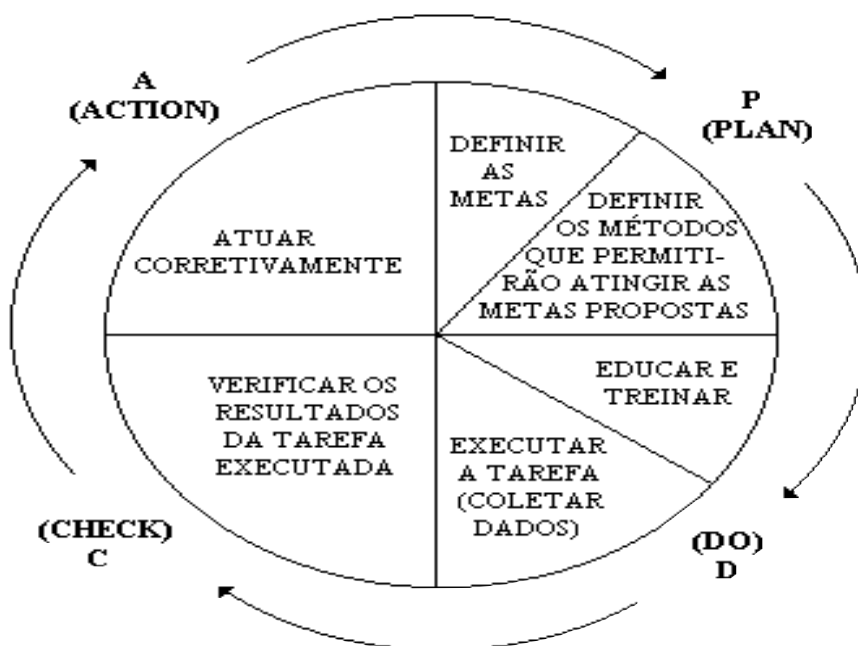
A
(ACTION)

P
(PLAN)

DEFINIR AS METAS

DEFINIR OS MÉTODOS QUE PERMITIRÃO ATINGIR AS METAS PROPOSTAS

ATUAR CORRETIVAMENTE

VERIFICAR OS RESULTADOS DA TAREFA EXECUTADA

EDUCAR E TREINAR

EXECUTAR A TAREFA (COLETAR DADOS)

(CHECK)
C

(DO)
D